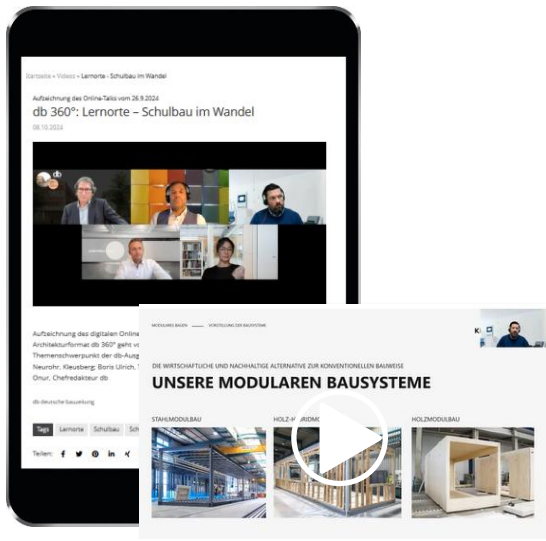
Startseite » Videos » Lernorte – Schulbau im Wandel

Aufzeichnung des Online-Talks vom 26.9.2024

db 360°: Lernorte – Schulbau im Wandel

08.10.2024

Aufzeichnung des digitalen Online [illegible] Architekturformat db 360° geht v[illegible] Themenschwerpunkt der db-Ausg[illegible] Neurohr, Kleusberg; Boris Ulrich, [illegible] Onur, Chefredakteur db

db deutsche bauzeitung

Tags Lernorte Schulbau Sch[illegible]

Teilen:

MODULARES BAUEN —— VORSTELLUNG DER BAUSYSTEME

K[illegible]

DIE WIRTSCHAFTLICHE UND NACHHALTIGE ALTERNATIVE ZUR KONVENTIONELLEN BAUWEISE

UNSERE MODULAREN BAUSYSTEME

STAHLMODULBAU

HOLZ-HYBRIDMO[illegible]

HOLZMODULBAU